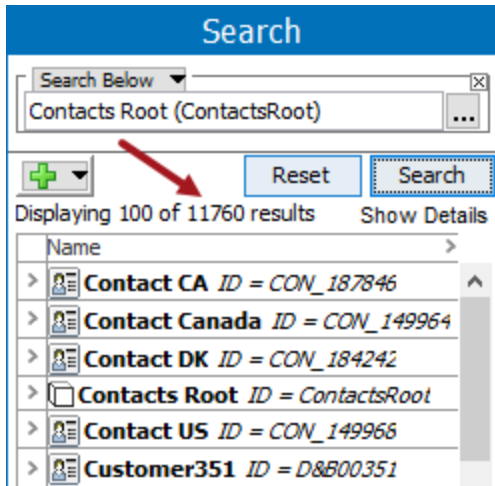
Search

Search Below

Contacts Root (ContactsRoot)

...

Reset

Search

Displaying 100 of 11760 results

Show Details

Name

Contact CA *ID = CON_187846*

Contact Canada *ID = CON_149964*

Contact DK *ID = CON_184242*

Contacts Root *ID = ContactsRoot*

Contact US *ID = CON_149966*

Customer351 *ID = D&B00351*